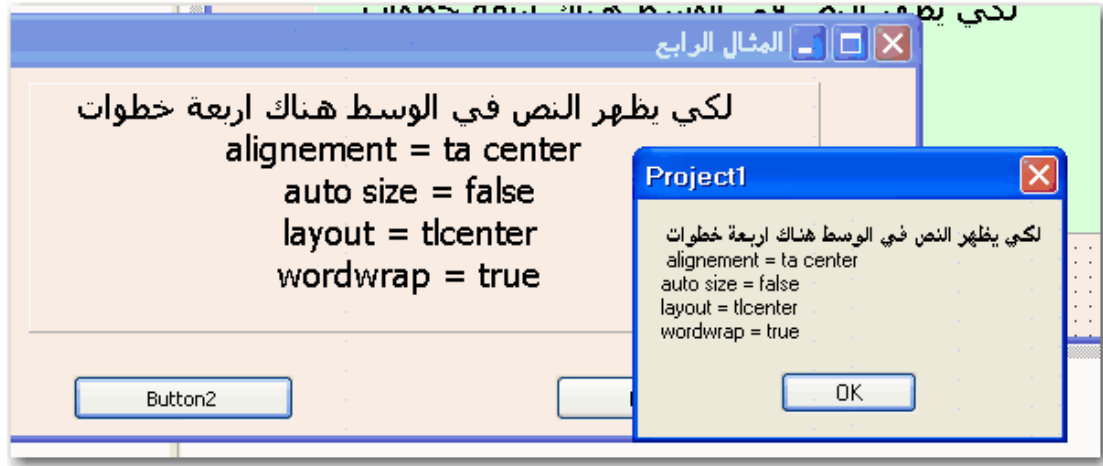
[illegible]

المثال الرابع

لكي يظهر النص في الوسط هناك اربعة خطوات
alignement = ta center
auto size = false
layout = tlcenter
wordwrap = true

Button2

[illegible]

Project1

لكي يظهر النص في الوسط هناك اربعة خطوات
alignement = ta center
auto size = false
layout = tlcenter
wordwrap = true

OK